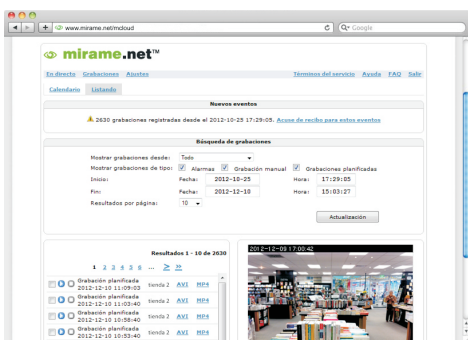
www.mirame.net/mdcloud

Q▾ Google

mirame.net™

En directo Grabaciones Ajustes

Términos del servicio Ayuda FAQ Salir

Calendario Listando

Nuevos eventos

2630 grabaciones registradas desde el 2012-10-25 17:29:05. Acuse de recibo para estos eventos

Búsqueda de grabaciones

Mostrar grabaciones desde: Todo

Mostrar grabaciones de tipo: Alarmas Grabación manual Grabaciones planificadas

Inicio: Fecha: 2012-10-25 Hora: 17:29:05

Fin: Fecha: 2012-12-10 Hora: 15:03:27

Resultados por página: 10

Actualización

Resultados 1 - 10 de 2630

1 2 3 4 5 6 ... ≥ »

Grabación planificada 2012-12-10 11:09:03 tienda 2 AVI MP4

Grabación planificada 2012-12-10 11:03:40 tienda 2 AVI MP4

Grabación planificada 2012-12-10 10:58:40 tienda 2 AVI MP4

Grabación planificada 2012-12-10 10:53:40 tienda 2 AVI MP4

2012-12-09 17:00:42